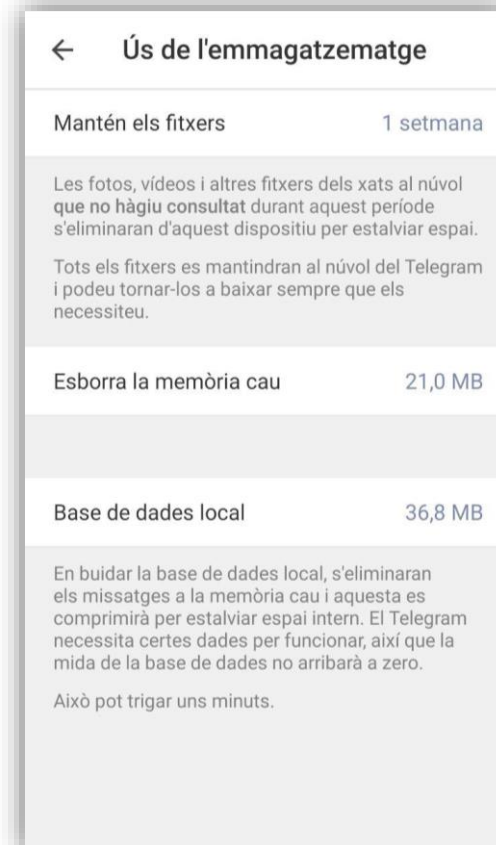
←  Ús de l'emmagatzematge

Mantén els fitxers  1 setmana

Les fotos, vídeos i altres fitxers dels xats al núvol que no hàgiu consultat durant aquest període s'eliminaran d'aquest dispositiu per estalviar espai.

Tots els fitxers es mantindran al núvol del Telegram i podeu tornar-los a baixar sempre que els necessiteu.

Esborra la memòria cau  21,0 MB

Base de dades local  36,8 MB

En buidar la base de dades local, s'eliminaran els missatges a la memòria cau i aquesta es comprimirà per estalviar espai intern. El Telegram necessita certes dades per funcionar, així que la mida de la base de dades no arribarà a zero.

Això pot trigar uns minuts.